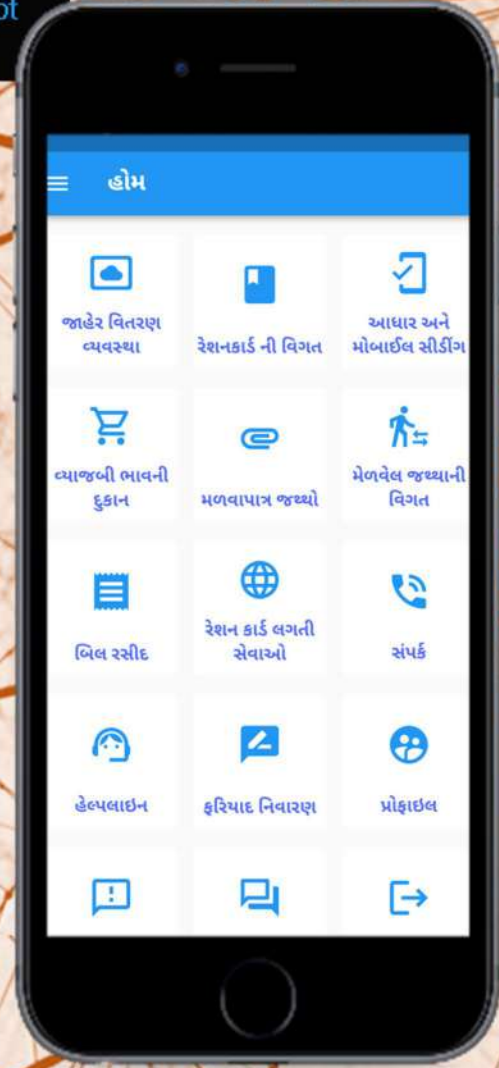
pt

હોમ

જાહેર વિતરણ વ્યવસ્થા

રેશનકાર્ડ ની વિગત

આધાર અને મોબાઈલ સીડીંગ

વ્યાજબી ભાવની દુકાન

મળવાપાત્ર જથ્થો

મેળવેલ જથ્થાની વિગત

બિલ રસીદ

રેશન કાર્ડ લગતી સેવાઓ

સંપર્ક

હેલ્પલાઇન

ફરિયાદ નિવારણ

પ્રોફાઇલ